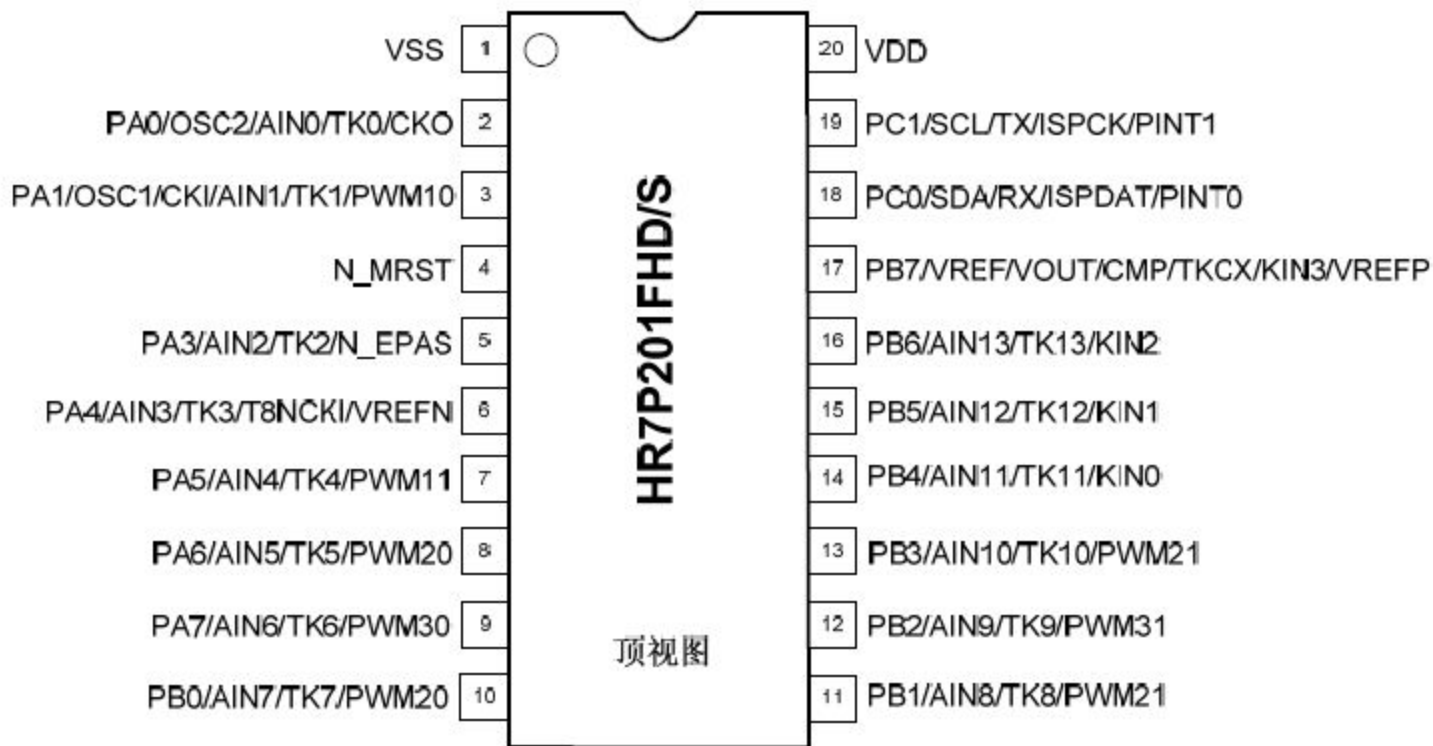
VSS 1
PA0/OSC2/AIN0/TK0/CKO 2
PA1/OSC1/CKI/AIN1/TK1/PWM10 3
N_MRST 4
PA3/AIN2/TK2/N_EPAS 5
PA4/AIN3/TK3/T8NCKI/VREFN 6
PA5/AIN4/TK4/PWM11 7
PA6/AIN5/TK5/PWM20 8
PA7/AIN6/TK6/PWM30 9
PB0/AIN7/TK7/PWM20 10

HR7P201FHD/S

顶视图

20 VDD
19 PC1/SCL/TX/ISPCK/PINT1
18 PC0/SDA/RX/ISPDAT/PINT0
17 PB7/VREF/VOUT/CMP/TKCX/KIN3/VREFP
16 PB6/AIN13/TK13/KIN2
15 PB5/AIN12/TK12/KIN1
14 PB4/AIN11/TK11/KIN0
13 PB3/AIN10/TK10/PWM21
12 PB2/AIN9/TK9/PWM31
11 PB1/AIN8/TK8/PWM21